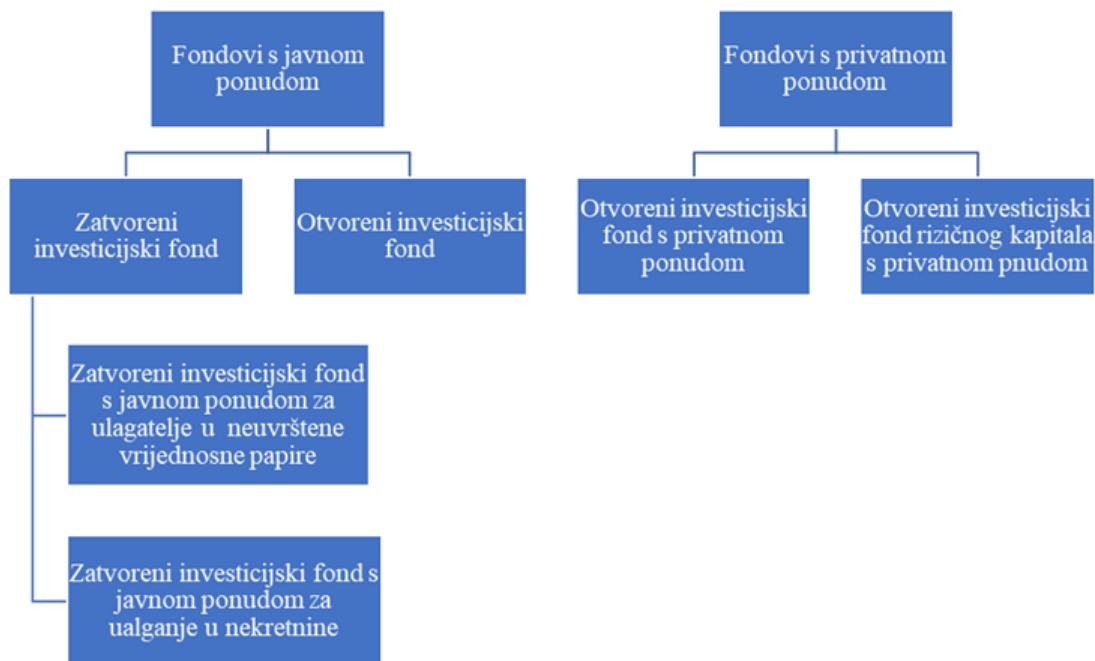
Fondovi s javnom ponudom

Zatvoreni investicijski fond

Otvoreni investicijski fond

Zatvoreni investicijski fond s javnom ponudom za ulagatelje u neuvrštene vrijednosne papire

Zatvoreni investicijski fond s javnom ponudom za ualganje u nekretnine

Fondovi s privatnom ponudom

Otvoreni investicijski fond s privatnom ponudom

Otvoreni investicijski fond rizičnog kapitala s privatnom pnudom